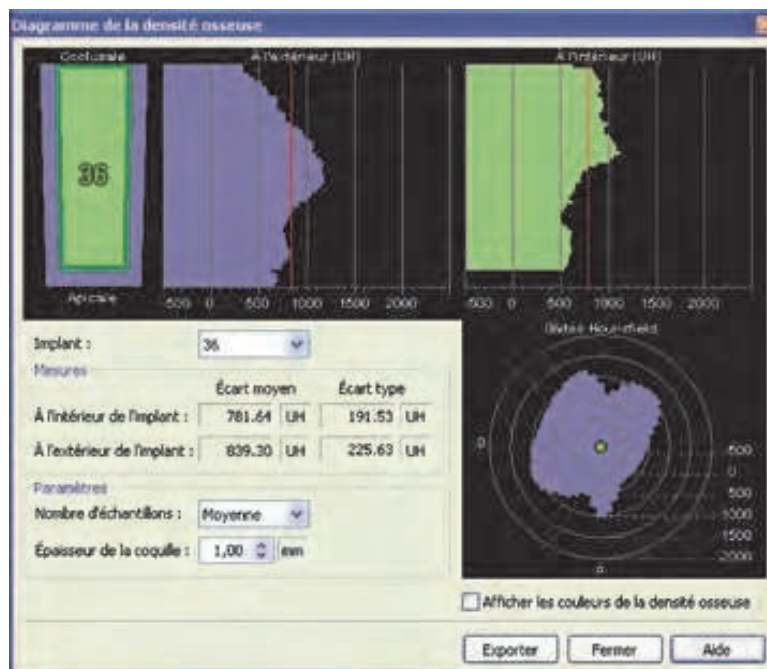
Diagramme de la densité osseuse

Occlusale
36
Apicale

À l'extérieur (UH)
-500 0 500 1000 1500 2000

À l'intérieur (UH)
-500 0 500 1000 1500 2000

Implant : 36

Mesures

| | Écart moyen | | Écart type | |
|---|---|---|---|---|
| À l'intérieur de l'implant : | 781.64 | UH | 191.53 | UH |
| À l'extérieur de l'implant : | 839.30 | UH | 225.63 | UH |

Paramètres
Nombre d'échantillons : Moyenne
Épaisseur de la coquille : 1,00 mm

Échelle Hounsfield
D
-500
0
500
1000
1500
2000

Afficher les couleurs de la densité osseuse

Exporter Fermer Aide